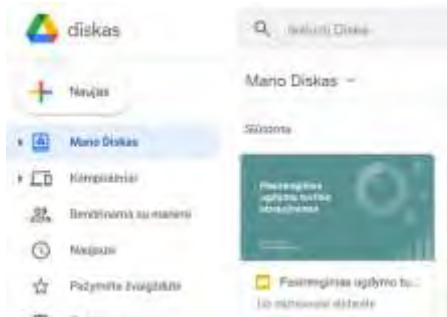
diskas

Ieškoti Diske

Naujas

Mano Diskas ▾

Siūlomi

Mano Diskas

Kompiuteriai

Bendrinama su manimi

Naujausi

Pažymėta žvaigždute

Pasirenginas ugdymo turinio atnaujinimas

Pasirenginas ugdymo tu...

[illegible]